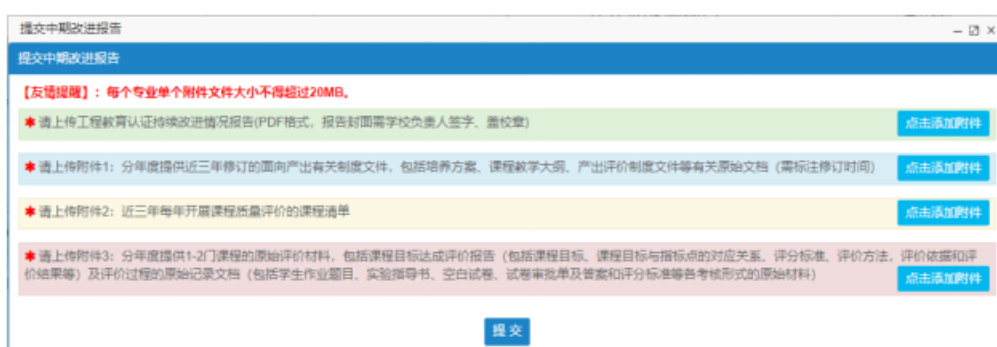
提交中期改进报告

提交中期改进报告

【友情提醒】：每个专业单个附件文件大小不得超过20MB。

✱ 请上传工程教育认证持续改进情况报告(PDF格式，报告封面需学校负责人签字、盖校章)

点击添加附件

✱ 请上传附件1：分年度提供近三年修订的面向产出有关制度文件，包括培养方案、课程教学大纲、产出评价制度文件等有关原始文档（需标注修订时间）

点击添加附件

✱ 请上传附件2：近三年每年开展课程质量评价的课程清单

点击添加附件

✱ 请上传附件3：分年度提供1-2门课程的原始评价材料，包括课程目标达成评价报告（包括课程目标、课程目标与指标点的对应关系、评分标准、评价方法、评价依据和评价结果等）及评价过程的原始记录文档（包括学生作业题目、实验指导书、空白试卷、试卷审批单及答案和评分标准等各考核形式的原始材料）

点击添加附件

提交